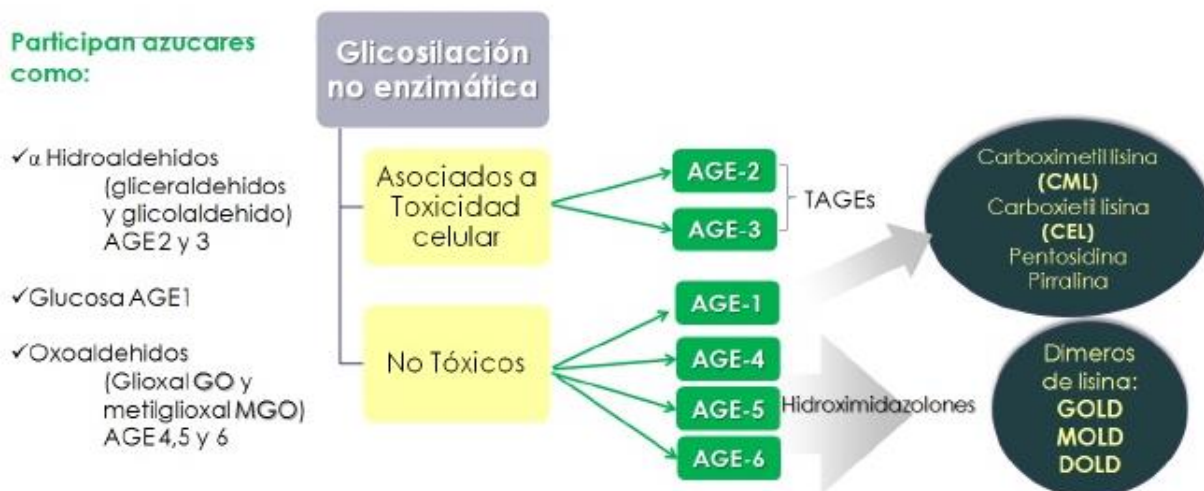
Participan azucares como:

✓α Hidroaldehidos (gliceraldehidos y glicolaldehido) AGE 2 y 3

✓Glucosa AGE1

✓Oxoaldehidos (Glioxal GO y metilglioxal MGO) AGE 4,5 y 6

Glicosilación no enzimática

Asociados a Toxicidad celular

No Tóxicos

AGE-2

AGE-3

TAGEs

AGE-1

AGE-4

AGE-5

AGE-6

Hidroximidazolones

Carboximetil lisina (CML) Carboxietil lisina (CEL) Pentosidina Pirralina

Dimeros de lisina: GOLD MOLD DOLD